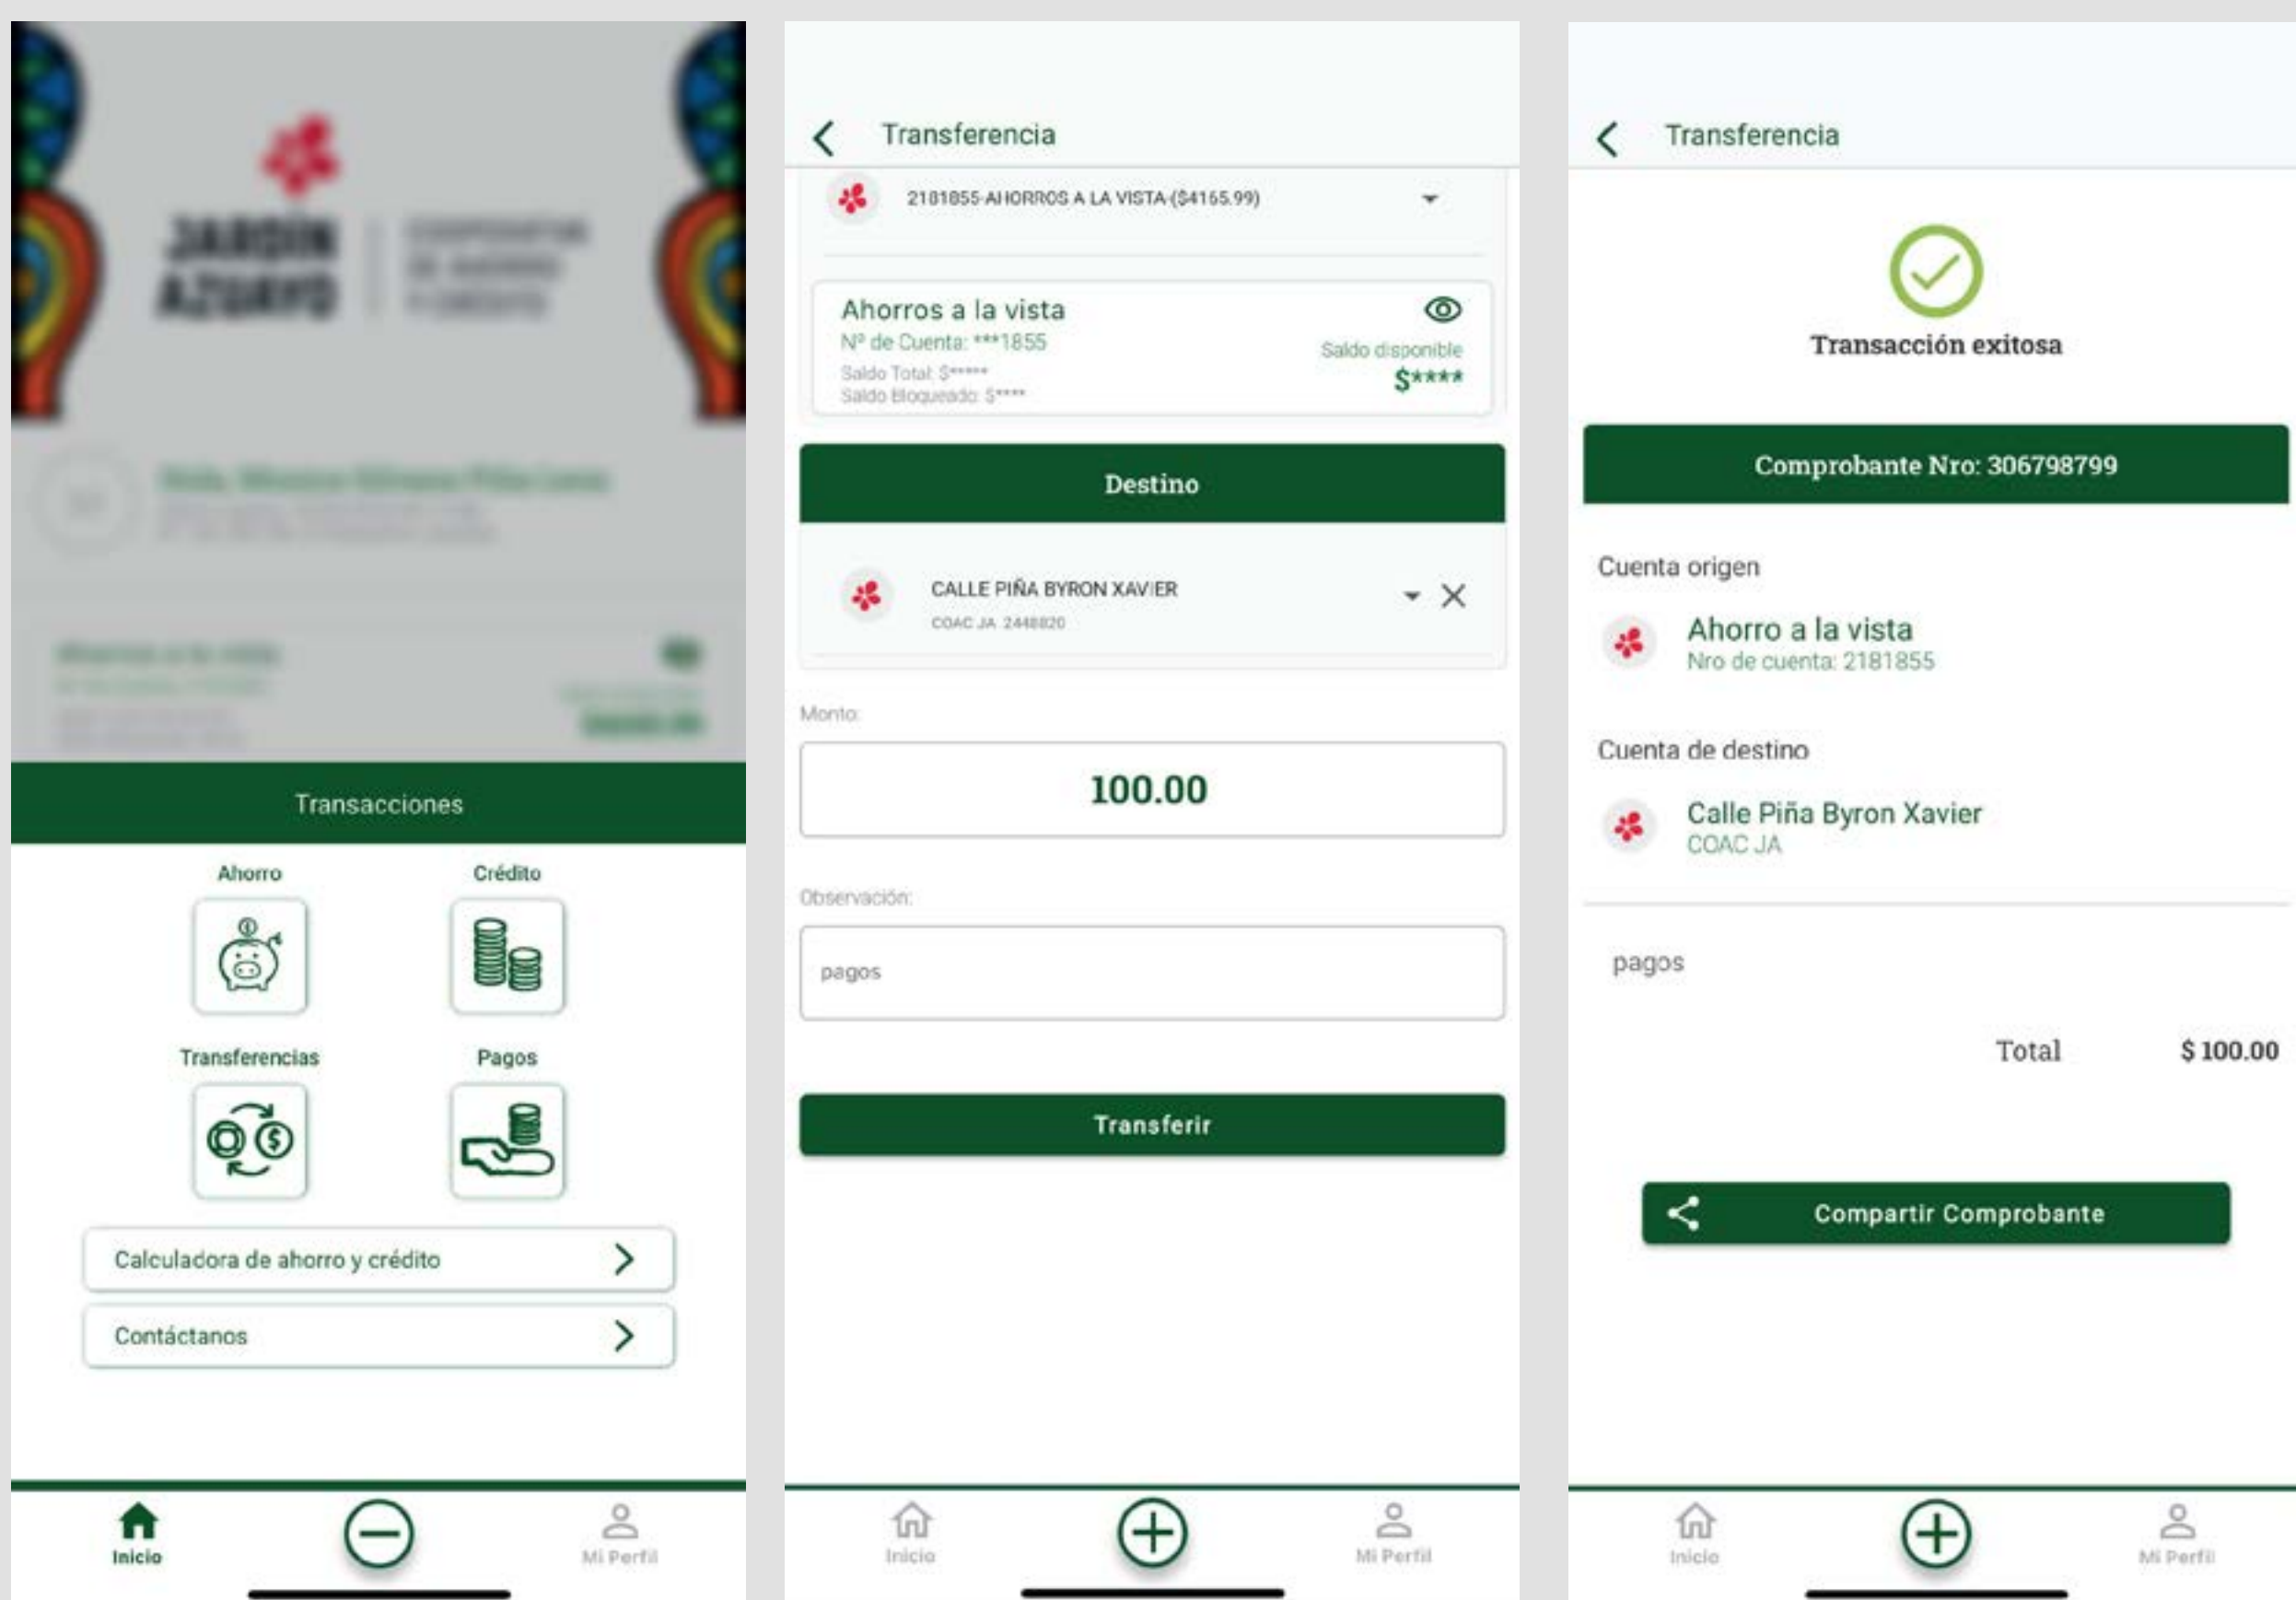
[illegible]

Transacciones

Ahorro

Crédito

Transferencias

Pagos

Calculadora de ahorro y crédito

Contáctanos

Inicio

Mi Perfil

Transferencia

2181855-AHORROS A LA VISTA-($4155.99)

Ahorros a la vista
Nº de Cuenta: ***1855
Saldo Total: $*****
Saldo Bloqueado: $****
Saldo disponible
$****

Destino

CALLE PIÑA BYRON XAVIER
COAC JA 2448820

Monto:

100.00

Observación:

pagos

Transferir

Inicio

Mi Perfil

Transferencia

Transacción exitosa

Comprobante Nro: 306798799

Cuenta origen

Ahorro a la vista
Nro de cuenta: 2181855

Cuenta de destino

Calle Piña Byron Xavier
COAC JA

pagos

Total $ 100.00

Compartir Comprobante

Inicio

Mi Perfil